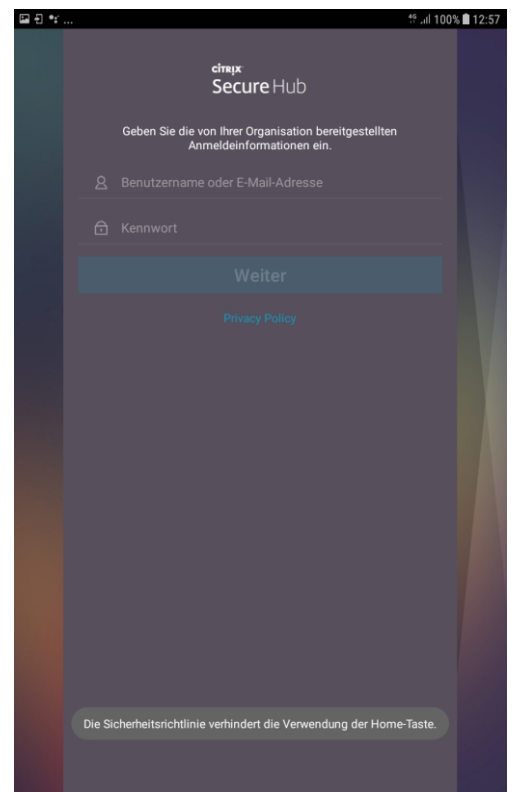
100% 12:57

CITRIX
Secure Hub

Geben Sie die von Ihrer Organisation bereitgestellten Anmeldeinformationen ein.

Benutzername oder E-Mail-Adresse

Kennwort

Weiter

Privacy Policy

Die Sicherheitsrichtlinie verhindert die Verwendung der Home-Taste.